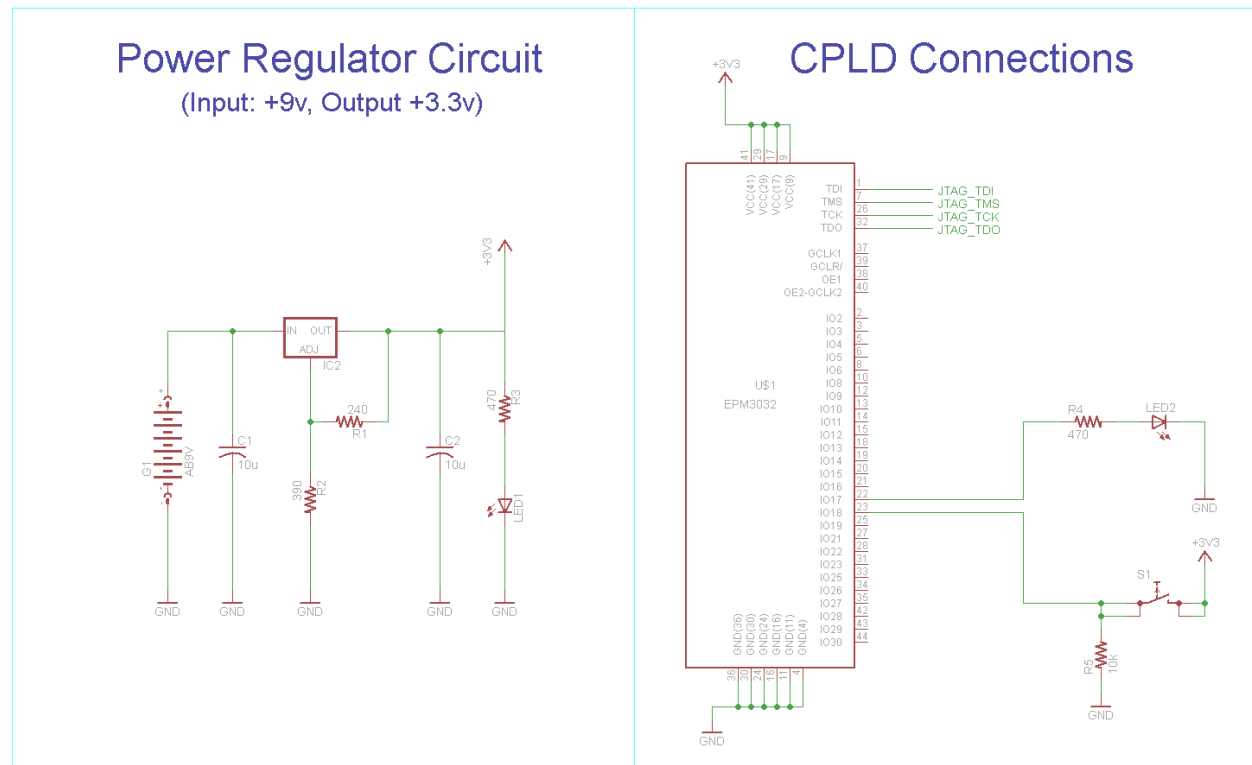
Power Regulator Circuit
(Input: +9v, Output +3.3v)

+3V3
IN OUT
ADJ
IC2
240
R1
G1
AB9V
C1
10u
390
R2
C2
10u
470
R3
LED1
GND GND GND GND GND

CPLD Connections

+3V3
41 29 17 9
VCC(41) VCC(29) VCC(17) VCC(9)
TDI 1 JTAG_TDI
TMS 7 JTAG_TMS
TCK 26 JTAG_TCK
TDO 32 JTAG_TDO
GCLK1 37
GCLR/ 39
OE1 38
OE2-GCLK2 40
IO2 2
IO3 3
IO4 5
IO5 6
IO6 8
IO8 10
IO9 12
IO10 13
IO11 14
IO12 15
IO13 18
IO14 19
IO15 20
IO16 21
IO17 22
IO18 23
IO19 25
IO21 27
IO22 28
IO23 31
IO25 33
IO26 34
IO27 35
IO28 42
IO29 43
IO30 44
U$1
EPM3032
GND(36) GND(30) GND(24) GND(16) GND(11) GND(4)
36 30 24 16 11 4
GND
R4
470
LED2
GND
+3V3
S1
R5
10K
GND